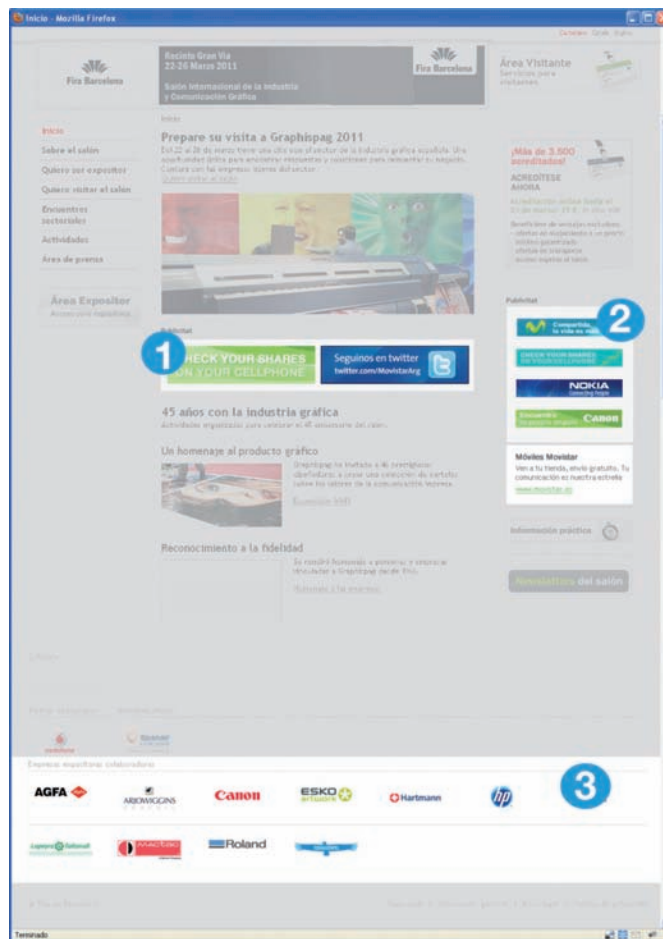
Inicio - Mozilla Firefox

Castellano Català English

Fira Barcelona

Recinto Gran Via
22-26 Marzo 2011
Salón Internacional de la Industria y Comunicación Gráfica

Fira Barcelona

Área Visitante
Servicios para visitantes

Inicio
Sobre el salón
Quiero ser expositor
Quiero visitar el salón
Encuentros sectoriales
Actividades
Área de prensa

Área Expositor
Acceso con contraseña

Inicio

Prepare su visita a Graphispag 2011

Del 22 al 26 de marzo tiene una cita que el sector de la industria gráfica no puede perderse. Una oportunidad única para encontrar soluciones y novedades para impulsar su negocio. Cuente con las empresas líderes del sector.
Quiero visitar el salón

¡Más de 3.500 acreditados!
ACREDÍTESE AHORA

Publicidad

1

CHECK YOUR SHARES ON YOUR CELLPHONE

Seguinos en twitter
twitter.com/MovistarArg

Publicidad

2

Compartida, la vida es más

CHECK YOUR SHARES ON YOUR CELLPHONE

NOKIA
Connecting People

Canon

Móviles Movistar
Ven a tu tienda, envío gratuito. Tu comunicación es nuestra estrella
www.movistar.es

45 años con la industria gráfica

Un homenaje al producto gráfico

Reconocimiento a la fidelidad

Información práctica

Newsletter del salón

Empresas expositoras colaboradoras

3

AGFA
ARJOWIGGINS
Canon
ESKO artwork
Hartmann
hp
Roland
MACtac

Terminado